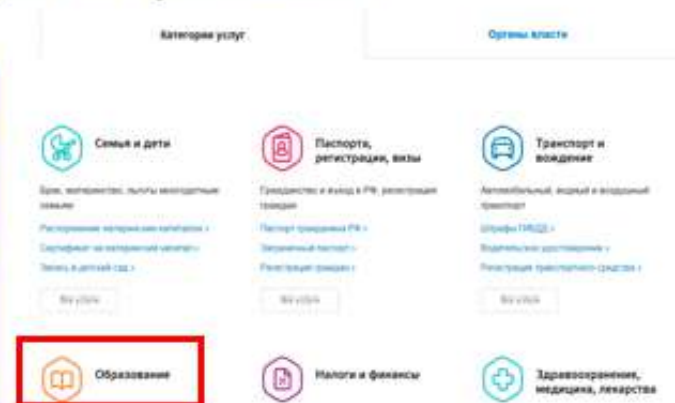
Категории услуг

Органы власти

Семья и дети

Брак, материнство, льготы многодетным семьям

Распоряжение материнским капиталом ›

Сертификат на материнский капитал ›

Запись в детский сад ›

Все услуги

Паспорта, регистрации, визы

Гражданство и въезд в РФ, регистрация граждан

Паспорт гражданина РФ ›

Заграничный паспорт ›

Регистрация граждан ›

Все услуги

Транспорт и вождение

Автомобильный, водный и воздушный транспорт

Штрафы ГИБДД ›

Водительское удостоверение ›

Регистрация транспортного средства ›

Все услуги

Образование

Налоги и финансы

Здравоохранение, медицина, лекарства